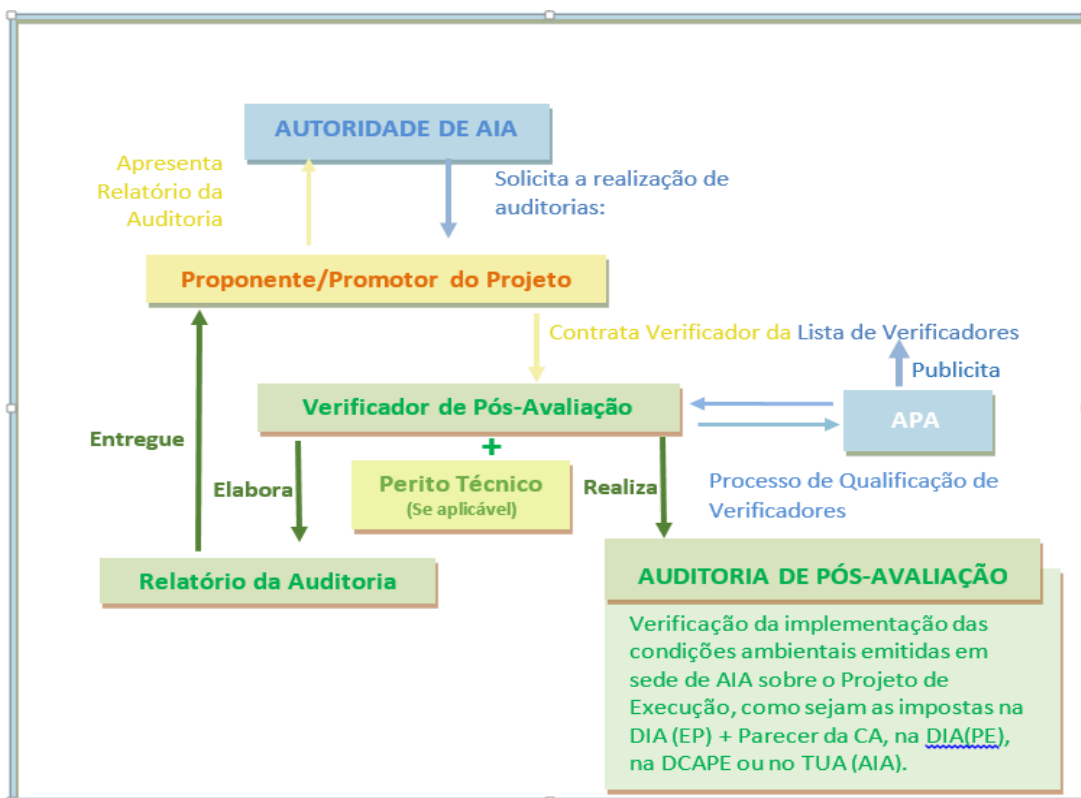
AUTORIDADE DE AIA

Apresenta Relatório da Auditoria

Solicita a realização de auditorias:

Proponente/Promotor do Projeto

Contrata Verificador da Lista de Verificadores

Publicita

Verificador de Pós-Avaliação

APA

+

Entregue

Elabora

Perito Técnico
(Se aplicável)

Realiza

Processo de Qualificação de Verificadores

Relatório da Auditoria

AUDITORIA DE PÓS-AVALIAÇÃO

Verificação da implementação das condições ambientais emitidas em sede de AIA sobre o Projeto de Execução, como sejam as impostas na DIA (EP) + Parecer da CA, na DIA(PE), na DCAPE ou no TUA (AIA).